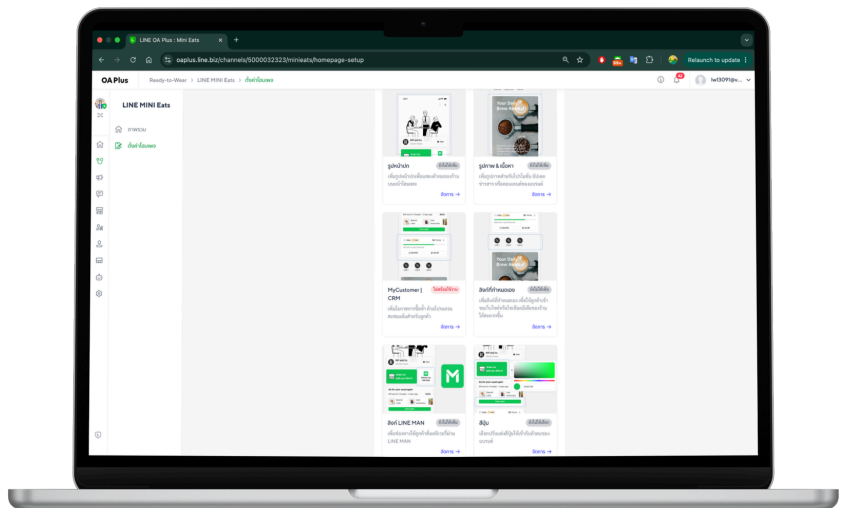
LINE OA Plus : Mini Eats

oaplus.line.biz/channels/5000032323/minieats/homepage-setup

Relaunch to update

OA Plus

Ready-to-Wear > LINE MINI Eats > ตั้งค่าโฮมเพจ

lw13091@v...

LINE MINI Eats

ภาพรวม

ตั้งค่าโฮมเพจ

รูปหน้าปก

รูปภาพ & เนื้อหา

จัดการ →

จัดการ →

MyCustomer | CRM

ลิงก์ที่กำหนดเอง

จัดการ →

จัดการ →

ลิงก์ LINE MAN

LINE MAN

สีธีม

จัดการ →

จัดการ →